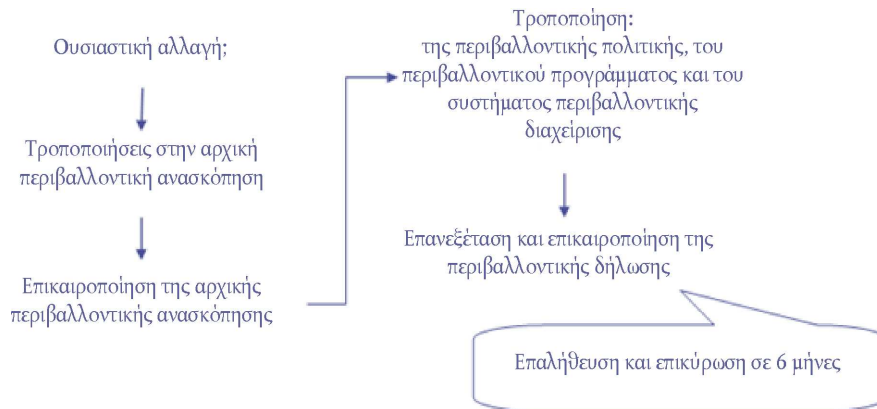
Ουσιαστική αλλαγή;

Τροποποιήσεις στην αρχική περιβαλλοντική ανασκόπηση

Επικαιροποίηση της αρχικής περιβαλλοντικής ανασκόπησης

Τροποποίηση:
της περιβαλλοντικής πολιτικής, του περιβαλλοντικού προγράμματος και του συστήματος περιβαλλοντικής διαχείρισης

Επανεξέταση και επικαιροποίηση της περιβαλλοντικής δήλωσης

Επαλήθευση και επικύρωση σε 6 μήνες